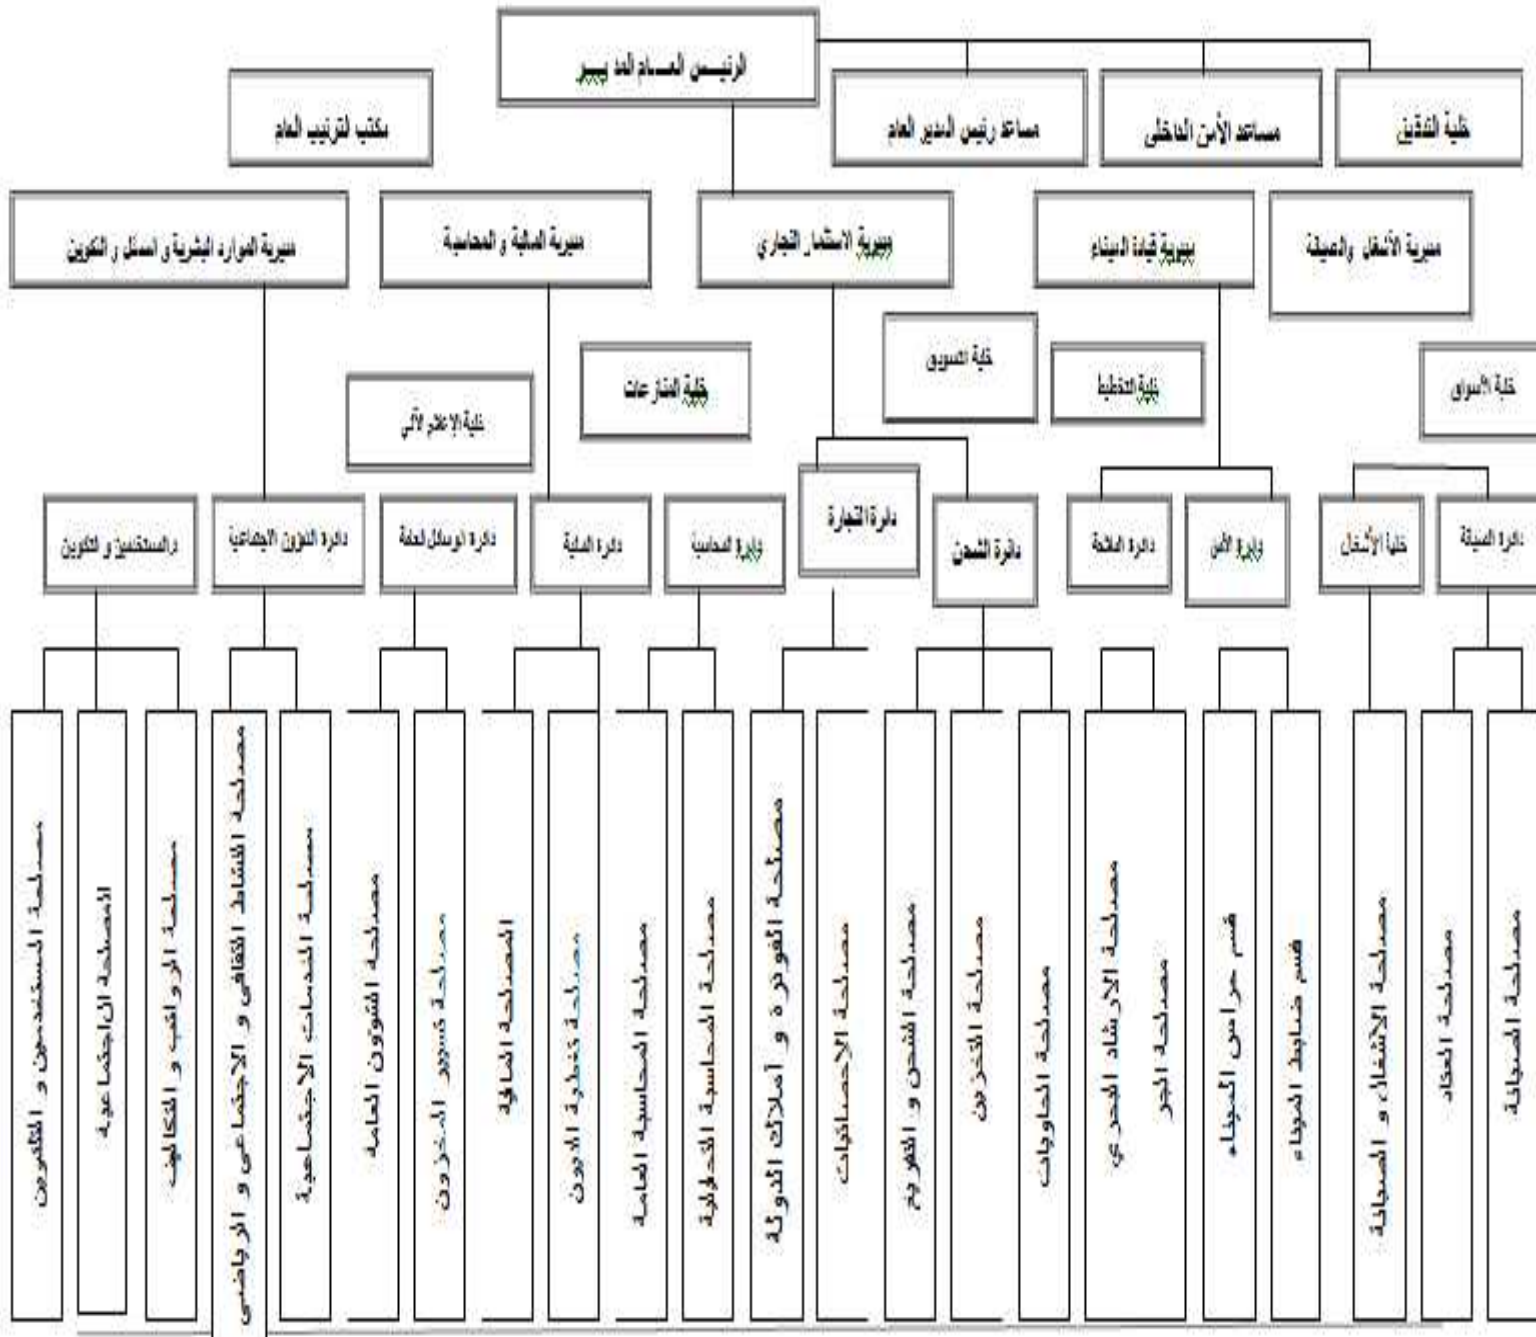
الرئيس المدير العام

مكتب الترتيب العام

مساعد رئيس المدير العام

مساعد الأمن الداخلي

خلية التدقيق

مديرية الموارد البشرية و المسلك و التكوين

مديرية المالية و المحاسبة

مديرية الاستثمار التجاري

مديرية قيادة الميناء

مديرية الأشغال والصيانة

خلية التسويق

خلية التخطيط

خلية الأسواق

خلية الإعلام الآلي

خلية المنازعات

دائرة التجارة

والمستخدمين و التكوين

دائرة الشؤون الاجتماعية

دائرة الوسائل العامة

دائرة المالية

دائرة المحاسبة

دائرة الشحن

دائرة الملاحة

دائرة الأمن

خلية الأشغال

دائرة الصيانة

مصلحة المستخدمين و المتكونين

المصلحة الاجتماعية

مصلحة الرواتب و التكاليف

مصلحة النشاط الثقافي و الاجتماعي و الرياضي

مصلحة الخدمات الاجتماعية

مصلحة الشؤون العامة

مصلحة تسيير المخزون

المصلحة المالية

مصلحة تسيير الديون

مصلحة المحاسبة العامة

مصلحة المحاسبة التحليلية

مصلحة الفوترة و أملاك الدولة

مصلحة الإحصائيات

مصلحة الشحن و التفريغ

مصلحة المخزون

مصلحة الحاويات

مصلحة الإرشاد البحري

مصلحة الجر

قسم حراس الميناء

قسم ضابط الميناء

مصلحة الأشغال و الصيانة

مصلحة العتاد

مصلحة الصيانة